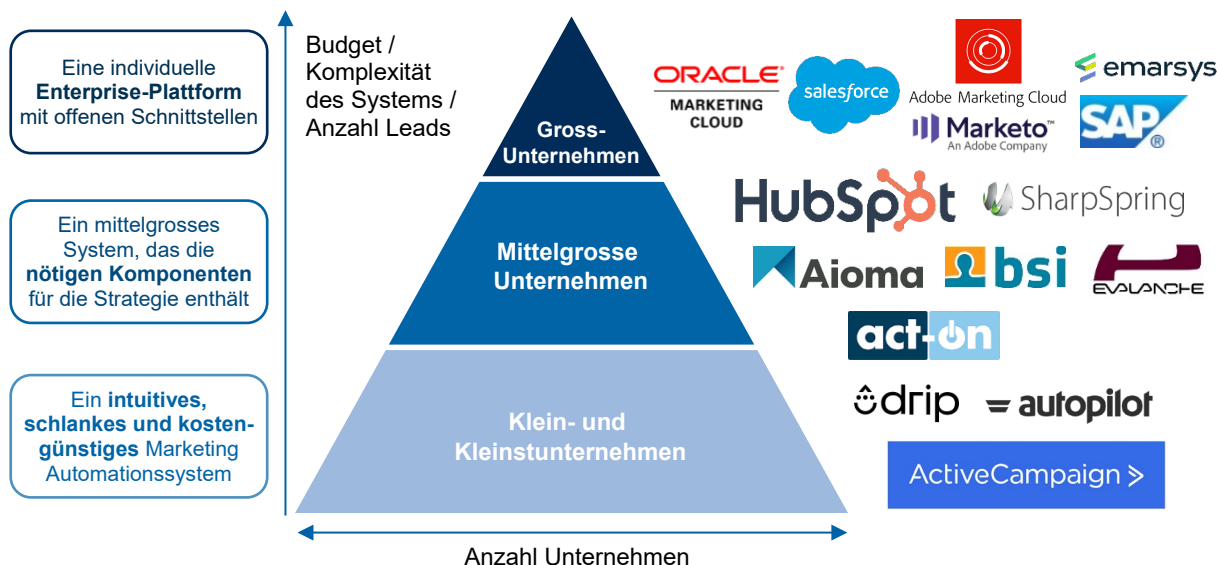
Eine individuelle **Enterprise-Plattform** mit offenen Schnittstellen

Ein mittelgrosses System, das die **nötigen Komponenten** für die Strategie enthält

Ein **intuitives, schlankes und kostengünstiges** Marketing Automationssystem

Budget / Komplexität des Systems / Anzahl Leads

Gross-Unternehmen

Mittelgrosse Unternehmen

Klein- und Kleinstunternehmen

Anzahl Unternehmen

ORACLE MARKETING CLOUD

salesforce

Adobe Marketing Cloud

Marketo An Adobe Company

emarsys

SAP

HubSpot

SharpSpring

Aioma

bsi

EVALANCHE

act-on

drip

autopilot

ActiveCampaign